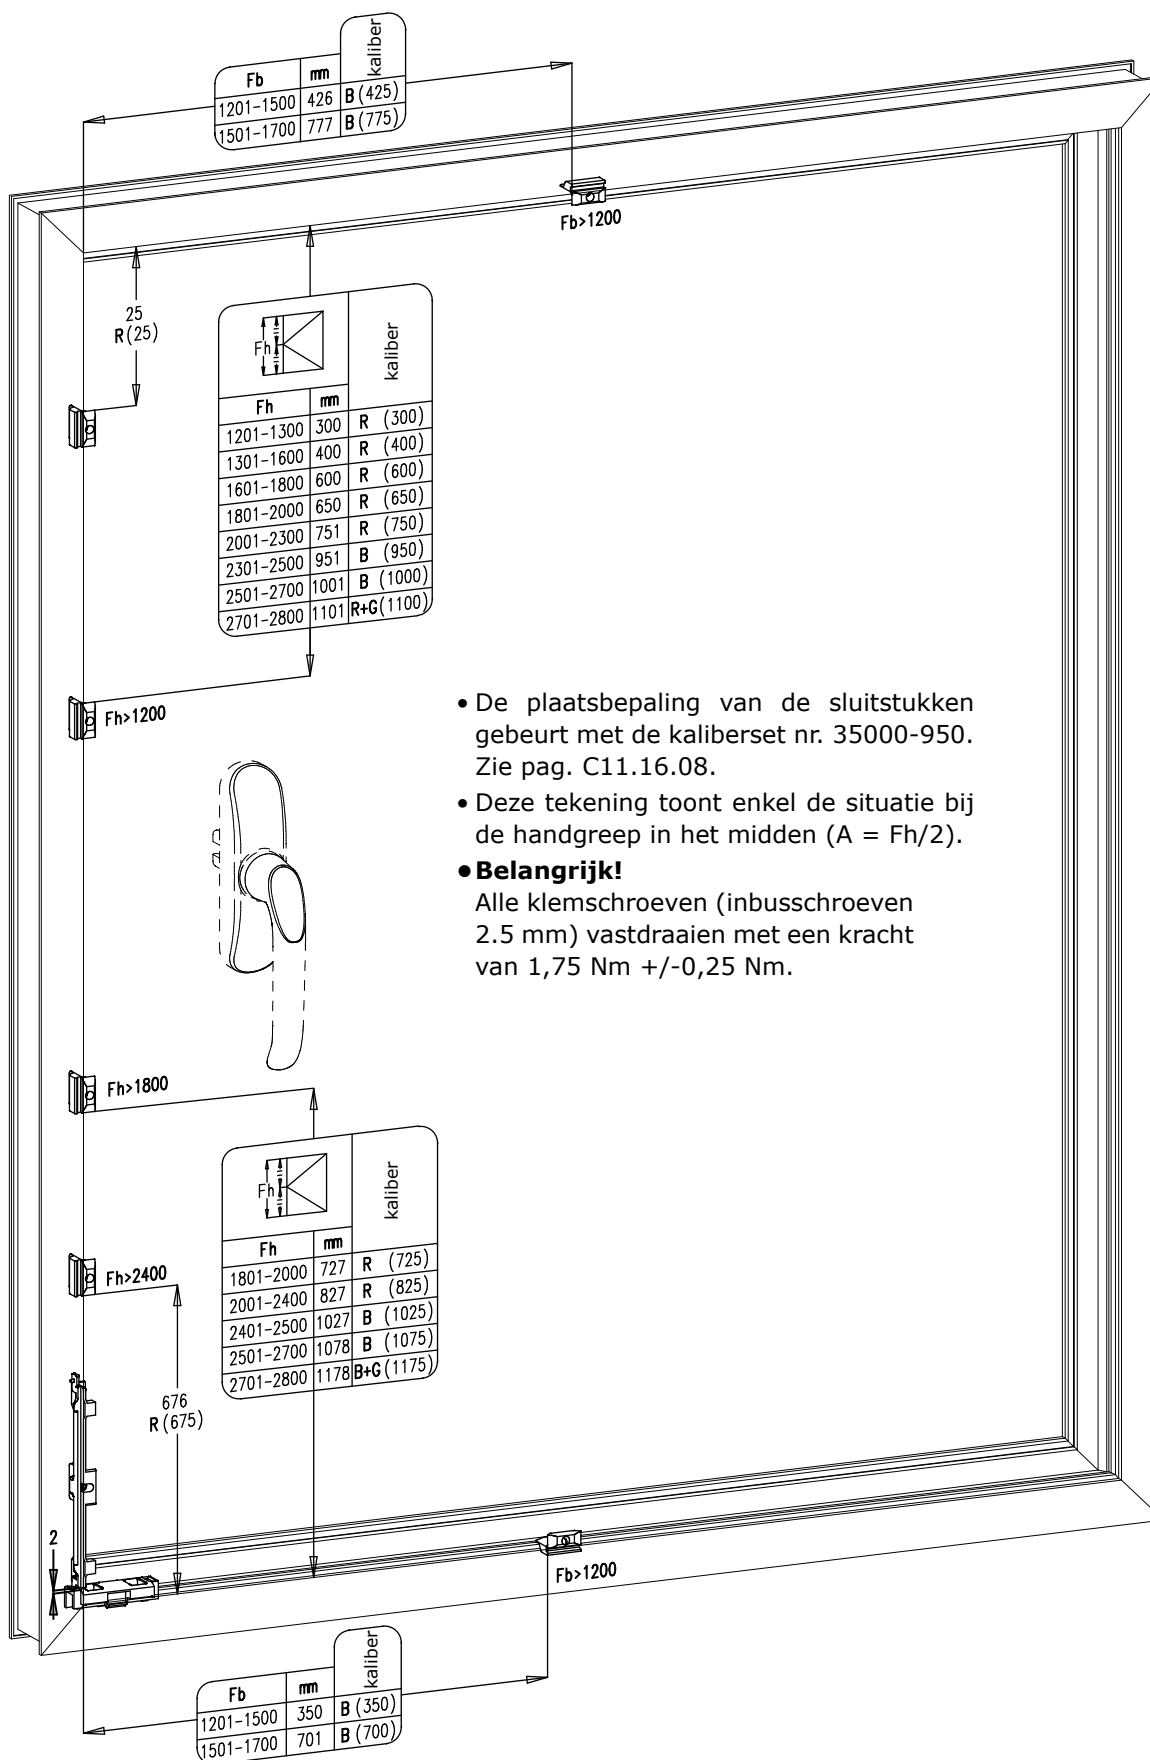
| Fb | mm | kaliber |
|---|---|---|
| 1201-1500 | 426 | B (425) |
| 1501-1700 | 777 | B (775) |

Fb>1200

25
R(25)

Fh

| Fh | mm | kaliber |
|---|---|---|
| 1201-1300 | 300 | R (300) |
| 1301-1600 | 400 | R (400) |
| 1601-1800 | 600 | R (600) |
| 1801-2000 | 650 | R (650) |
| 2001-2300 | 751 | R (750) |
| 2301-2500 | 951 | B (950) |
| 2501-2700 | 1001 | B (1000) |
| 2701-2800 | 1101 | R+G (1100) |

Fh>1200

• De plaatsbepaling van de sluitstukken gebeurt met de kaliberset nr. 35000-950. Zie pag. C11.16.08.

• Deze tekening toont enkel de situatie bij de handgreep in het midden (A = Fh/2).

• **Belangrijk!**
Alle klemschroeven (inbusschroeven 2.5 mm) vastdraaien met een kracht van 1,75 Nm +/-0,25 Nm.

Fh>1800

Fh

| Fh | mm | kaliber |
|---|---|---|
| 1801-2000 | 727 | R (725) |
| 2001-2400 | 827 | R (825) |
| 2401-2500 | 1027 | B (1025) |
| 2501-2700 | 1078 | B (1075) |
| 2701-2800 | 1178 | B+G (1175) |

Fh>2400

676
R(675)

2

Fb>1200

| Fb | mm | kaliber |
|---|---|---|
| 1201-1500 | 350 | B (350) |
| 1501-1700 | 701 | B (700) |